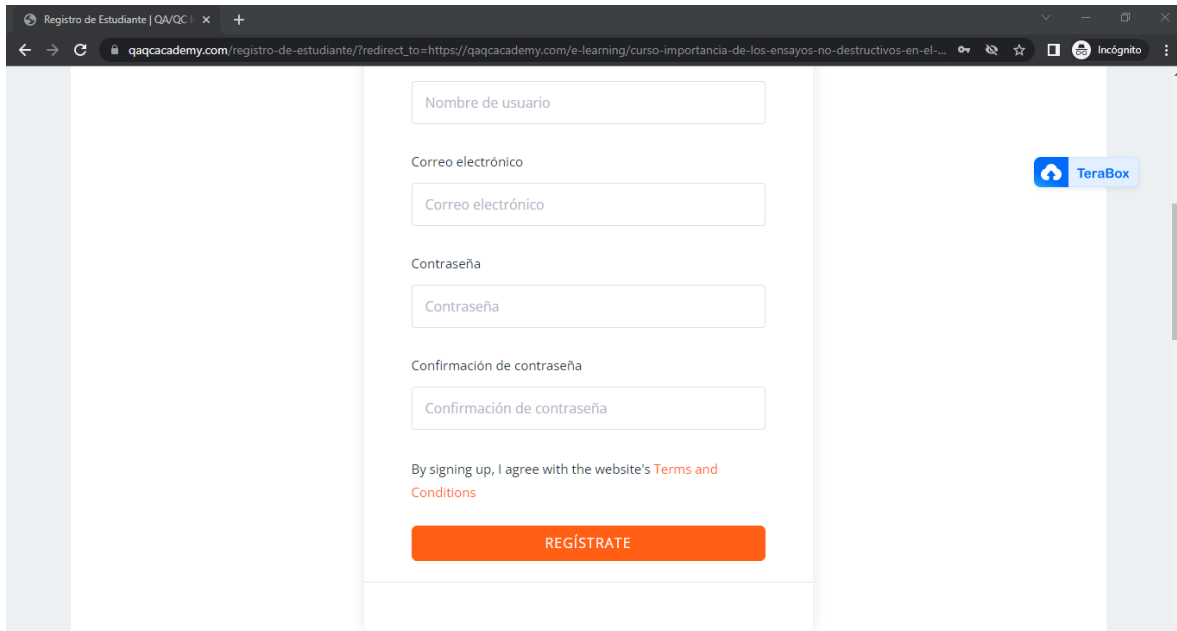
Registro de Estudiante | QA/QC I ×

qaqcacademy.com/registro-de-estudiante/?redirect_to=https://qaqcacademy.com/e-learning/curso-importancia-de-los-ensayos-no-destructivos-en-el-...

Incógnito

Nombre de usuario

Correo electrónico

Correo electrónico

Contraseña

Contraseña

Confirmación de contraseña

Confirmación de contraseña

By signing up, I agree with the website's Terms and Conditions

REGÍSTRATE

TeraBox